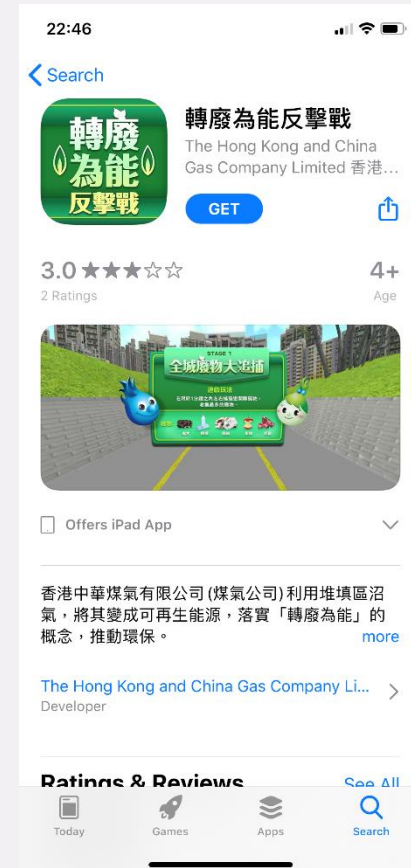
22:46

Search

轉廢為能反擊戰

The Hong Kong and China Gas Company Limited 香港...

GET

3.0 ★★★☆☆
2 Ratings

4+
Age

STAGE 1
全城廢物大追捕
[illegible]

Offers iPad App

香港中華煤氣有限公司 (煤氣公司) 利用堆填區沼氣，將其變成可再生能源，落實「轉廢為能」的概念，推動環保。 more

The Hong Kong and China Gas Company Li...
Developer

Ratings & Reviews See All

Today Games Apps Search